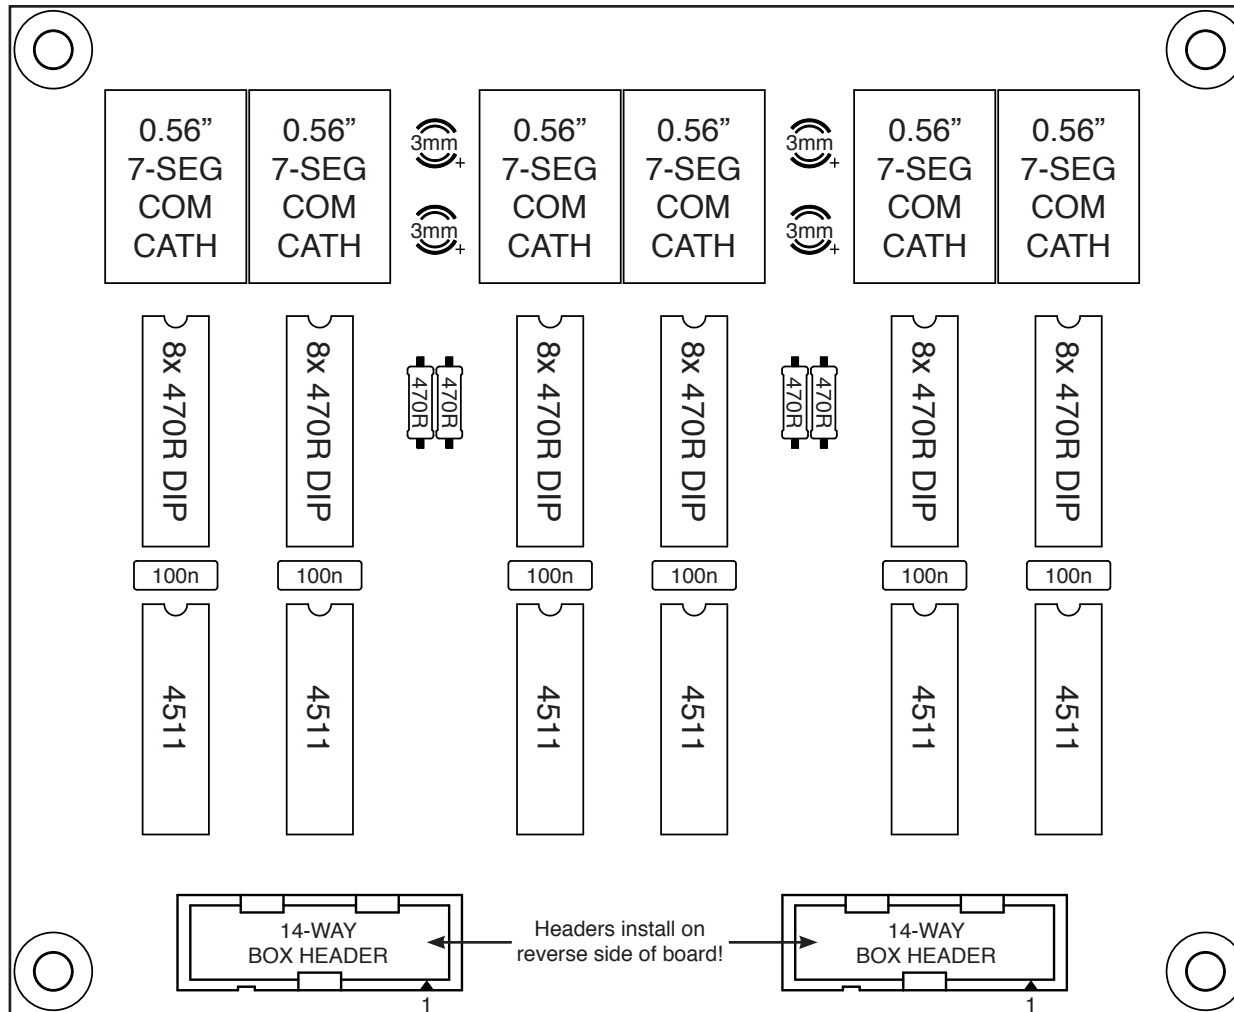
0.56"
7-SEG
COM
CATH

0.56"
7-SEG
COM
CATH

3mm
+

3mm
+

0.56"
7-SEG
COM
CATH

0.56"
7-SEG
COM
CATH

3mm
+

3mm
+

0.56"
7-SEG
COM
CATH

0.56"
7-SEG
COM
CATH

8x 470R DIP

8x 470R DIP

470R
470R

8x 470R DIP

8x 470R DIP

470R
470R

8x 470R DIP

8x 470R DIP

100n

100n

100n

100n

100n

100n

4511

4511

4511

4511

4511

4511

14-WAY
BOX HEADER
1

Headers install on reverse side of board!

14-WAY
BOX HEADER
1